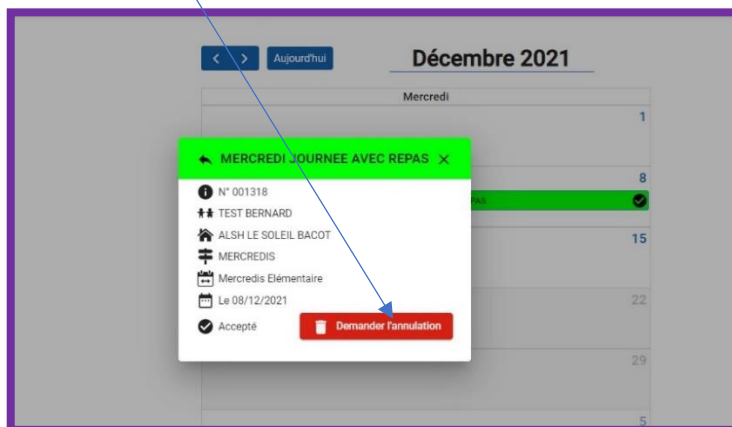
< > Aujourd'hui

Décembre 2021

Mercredi

1

MERCREDI JOURNEE AVEC REPAS ×

N° 001318

TEST BERNARD

ALSH LE SOLEIL BACOT

MERCREDIS

Mercredis Elémentaire

Le 08/12/2021

Accepté

Demander l'annulation

8

PAS

15

22

29

5